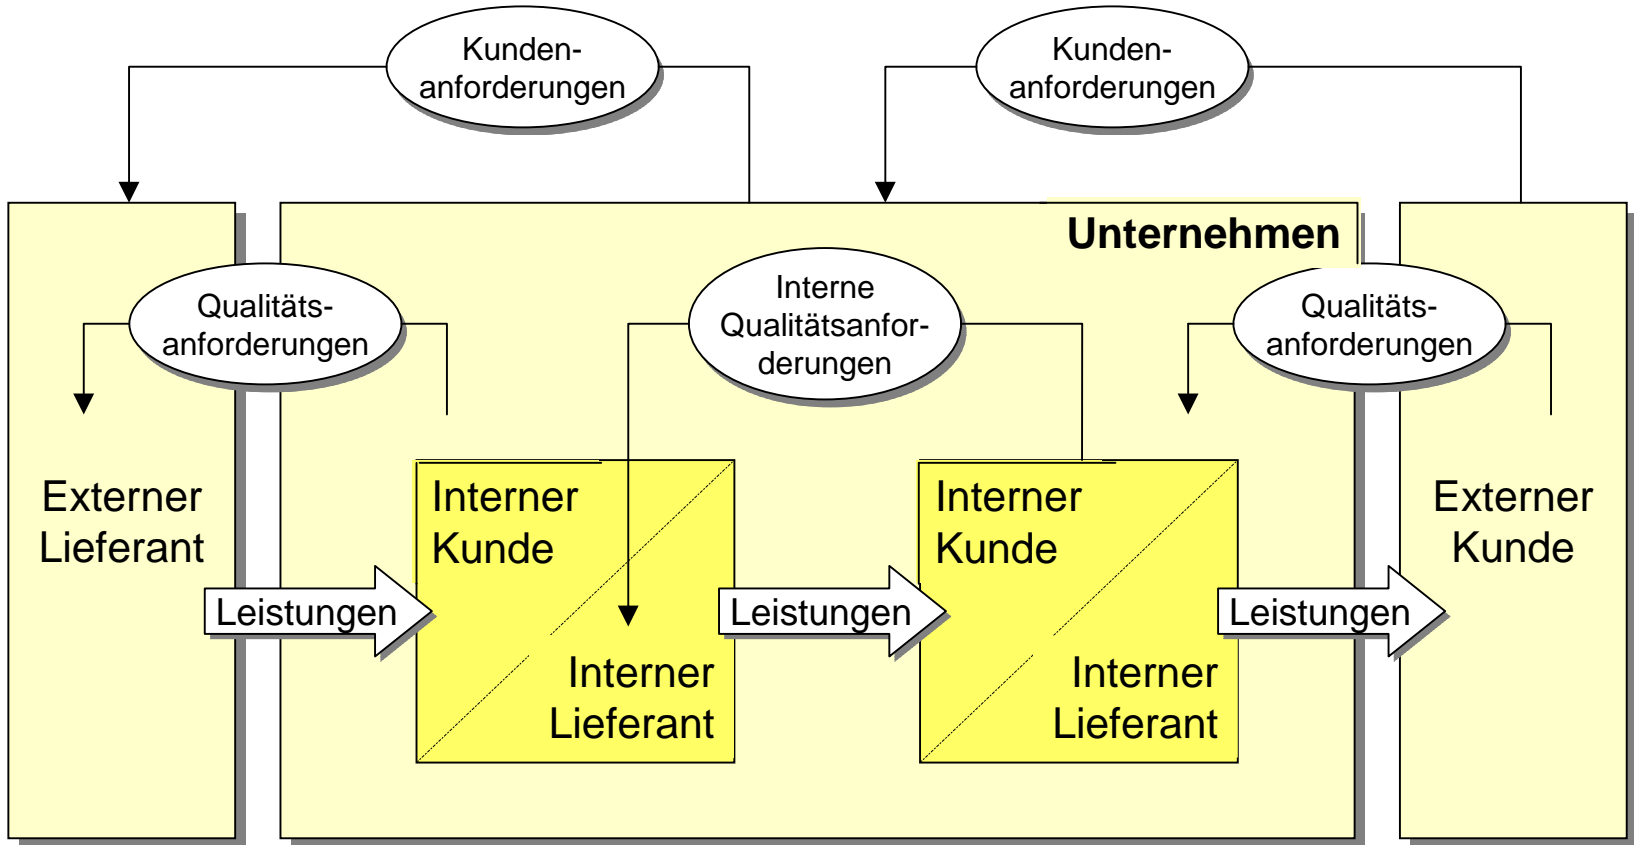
Kunden-
anforderungen

Kunden-
anforderungen

Unternehmen

Qualitäts-
anforderungen

Interne
Qualitätsanfor-
derungen

Qualitäts-
anforderungen

Externer
Lieferant

Interner
Kunde

Interner
Lieferant

Interner
Kunde

Interner
Lieferant

Externer
Kunde

Leistungen

Leistungen

Leistungen